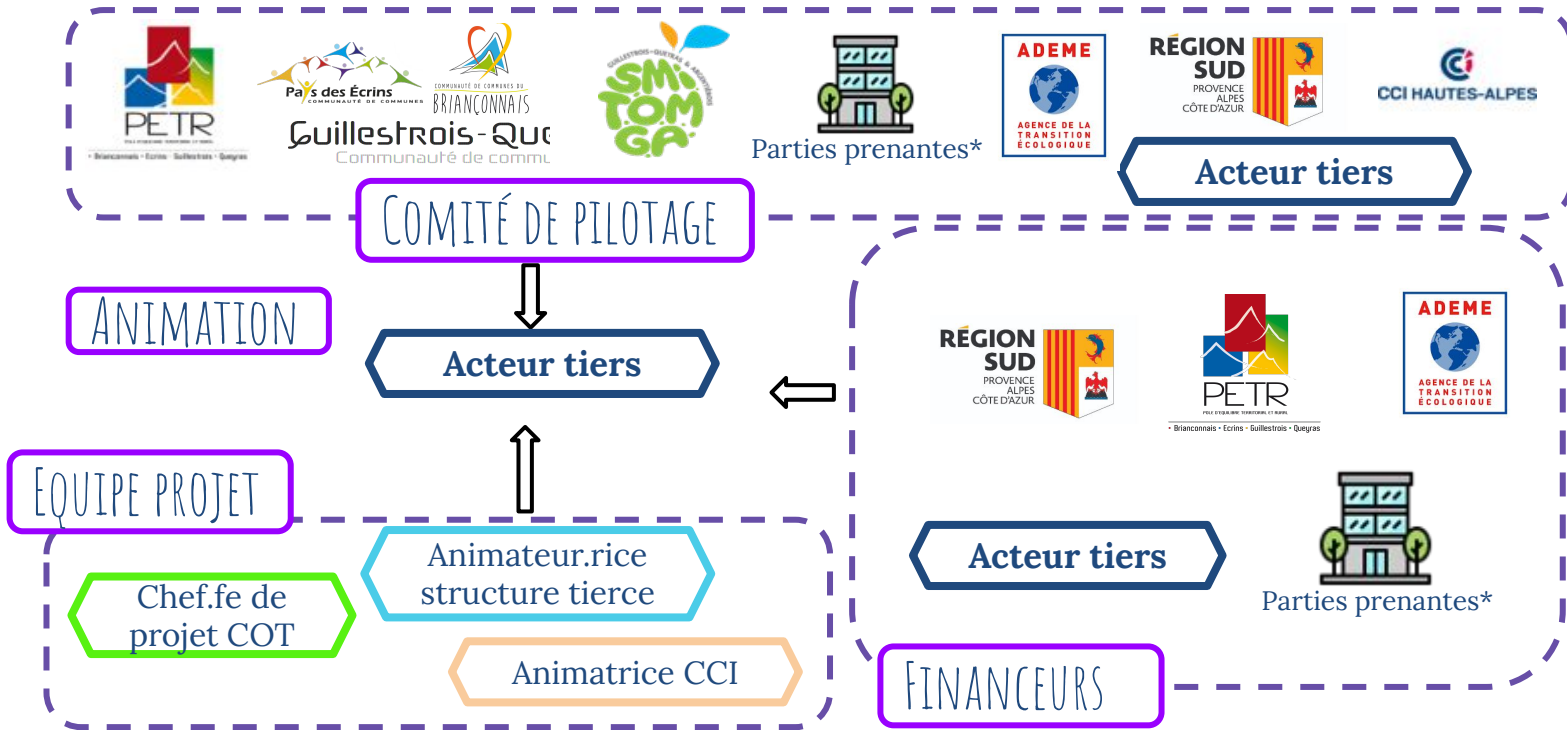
PETR
• Briançonnais • Ecrins • Guillestrois • Queyras

Pays des Écrins
COMMUNAUTÉ DE COMMUNES

COMMUNAUTÉ DE COMMUNES DU
BRIANÇONNAIS

Guillestrois-Que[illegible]
Communauté de commu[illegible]

GUILLESTROIS - QUEYRAS & ARGENTIÈRE
SMI TOM GA

Parties prenantes*

ADEME
AGENCE DE LA TRANSITION ÉCOLOGIQUE

RÉGION SUD
PROVENCE ALPES CÔTE D'AZUR

CCI HAUTES-ALPES

Acteur tiers

Comité de pilotage

Animation

Acteur tiers

RÉGION SUD
PROVENCE ALPES CÔTE D'AZUR

PETR
• Briançonnais • Ecrins • Guillestrois • Queyras

ADEME
AGENCE DE LA TRANSITION ÉCOLOGIQUE

Equipe projet

Animateur.rice structure tierce

Chef.fe de projet COT

Animatrice CCI

Acteur tiers

Parties prenantes*

Financeurs